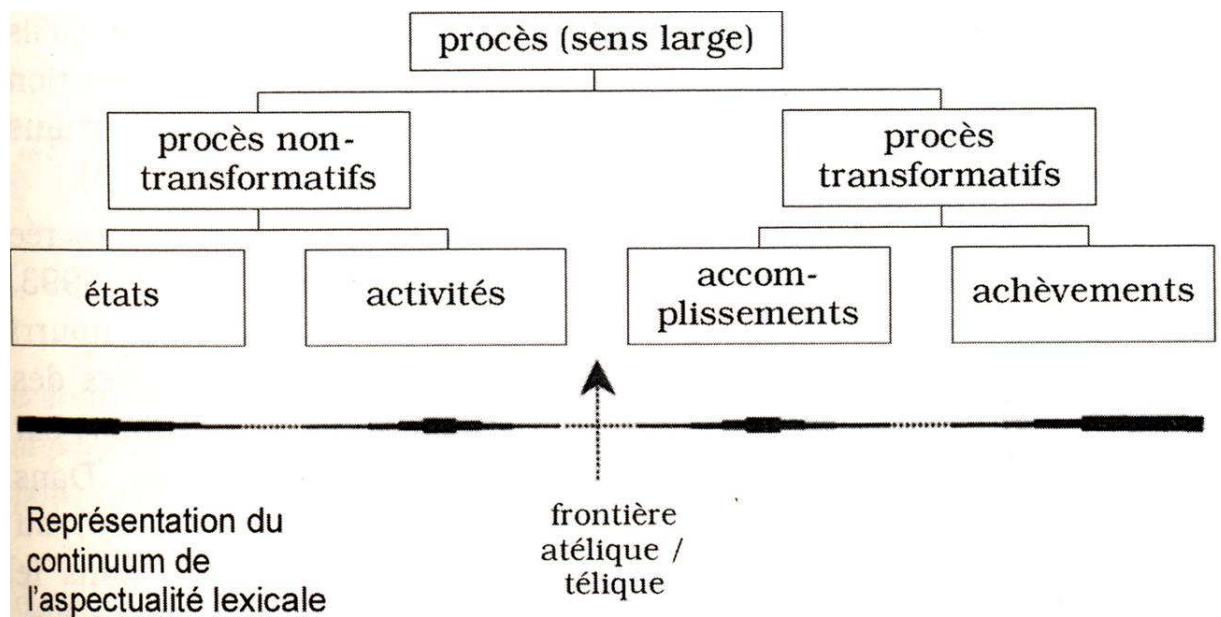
procès (sens large)

procès non-transformatifs

procès transformatifs

états

activités

accom-plissements

achèvements

Représentation du continuum de l'aspectualité lexicale

frontière atélique / télique